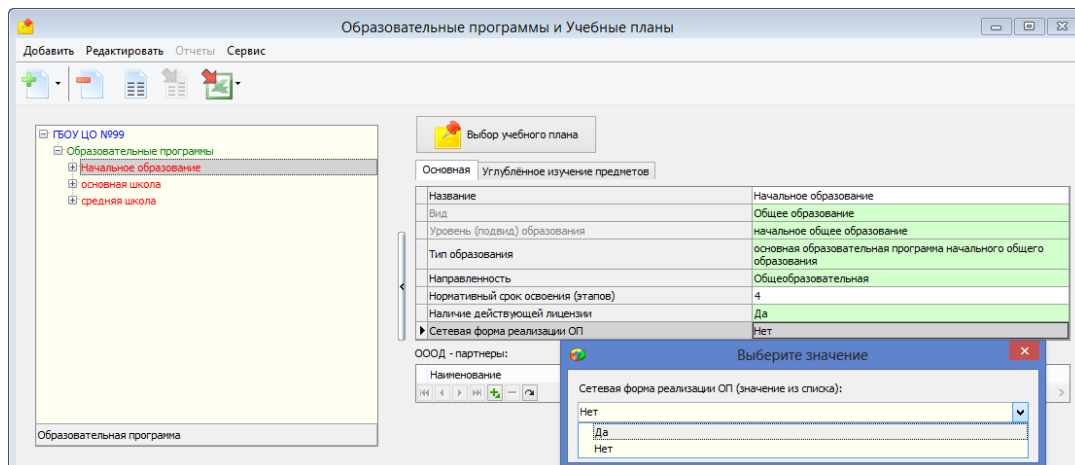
Образовательные программы и Учебные планы

Добавить Редактировать Отчеты Сервис

ГБОУ ЦО №999
Образовательные программы
Начальное образование
основная школа
средняя школа

Образовательная программа

Выбор учебного плана

Основная | Углублённое изучение предметов

| | |
|---|---|
| Название | Начальное образование |
| Вид | Общее образование |
| Уровень (подвид) образования | начальное общее образование |
| Тип образования | основная образовательная программа начального общего образования |
| Направленность | Общеобразовательная |
| Нормативный срок освоения (этапов) | 4 |
| Наличие действующей лицензии | Да |
| Сетевая форма реализации ОП | Нет |

ОООД - партнеры:

Наименование

Выберите значение

Сетевая форма реализации ОП (значение из списка):

Нет

Да
Нет